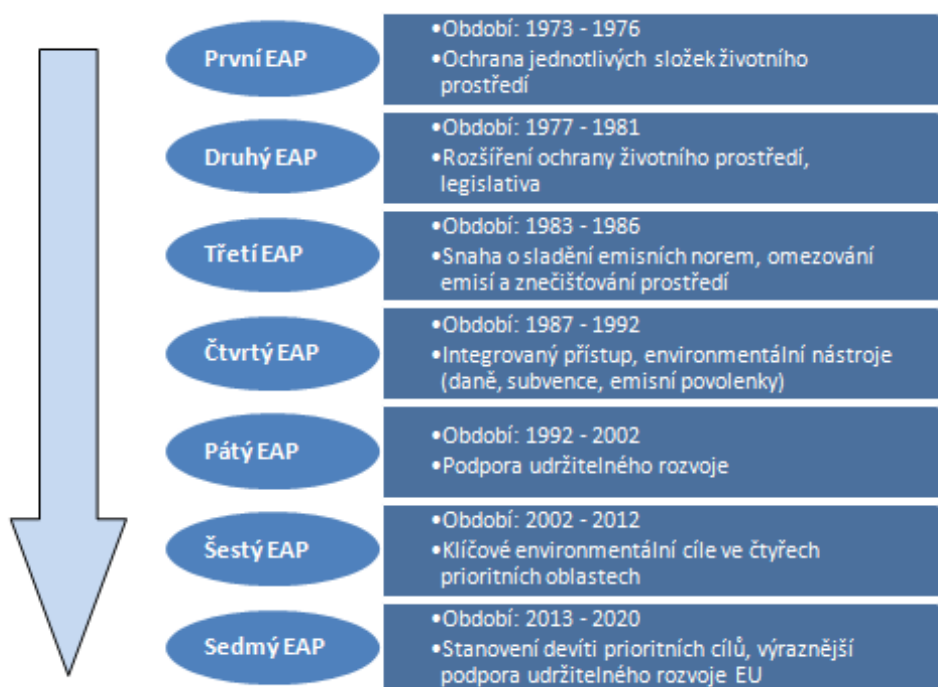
První EAP

•Období: 1973 - 1976
•Ochrana jednotlivých složek životního prostředí

Druhý EAP

•Období: 1977 - 1981
•Rozšíření ochrany životního prostředí, legislativa

Třetí EAP

•Období: 1983 - 1986
•Snaha o sladění emisních norem, omezování emisí a znečišťování prostředí

Čtvrtý EAP

•Období: 1987 - 1992
•Integrovaný přístup, environmentální nástroje (daně, subvence, emisní povolenky)

Pátý EAP

•Období: 1992 - 2002
•Podpora udržitelného rozvoje

Šestý EAP

•Období: 2002 - 2012
•Klíčové environmentální cíle ve čtyřech prioritních oblastech

Sedmý EAP

•Období: 2013 - 2020
•Stanovení devíti prioritních cílů, výraznější podpora udržitelného rozvoje EU